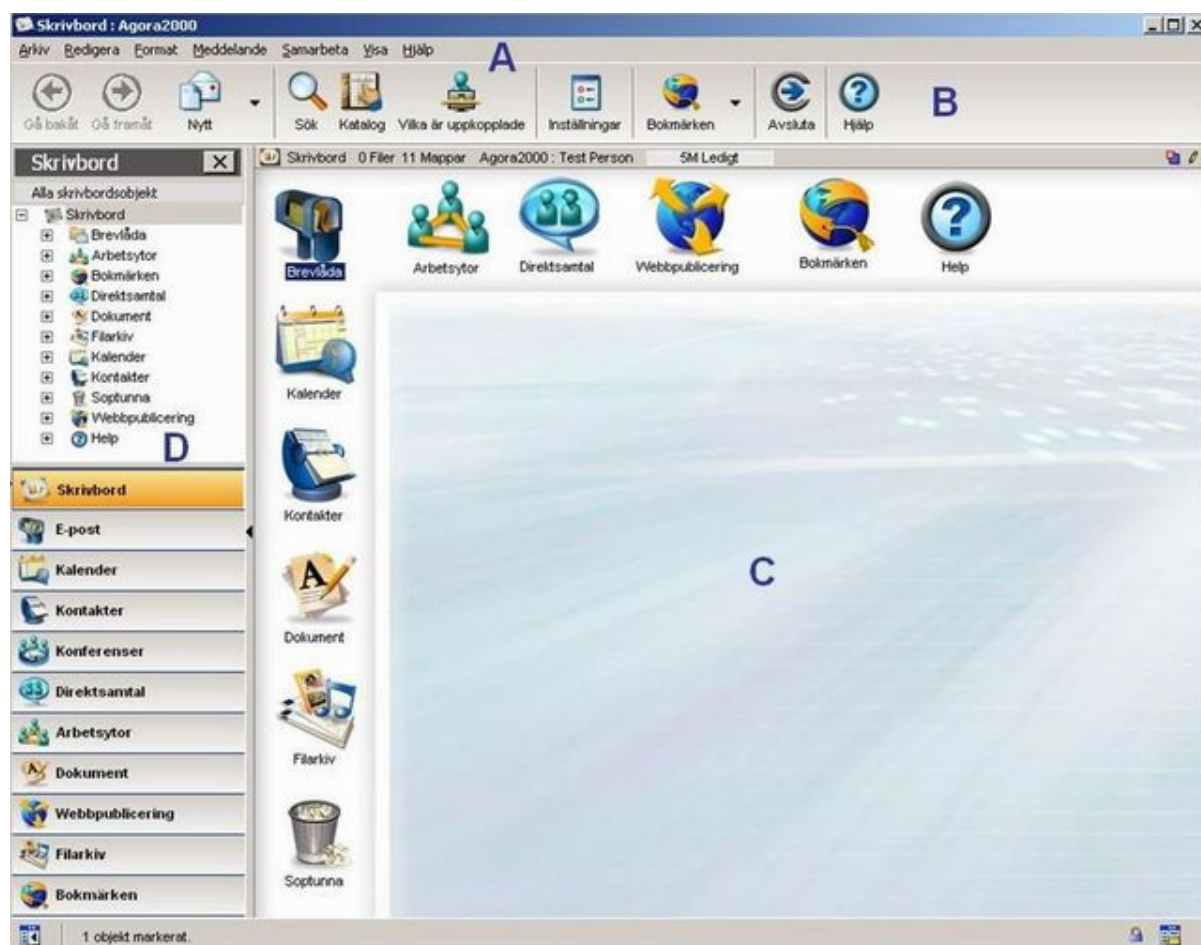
Skrivbord : Agora2000

Arkiv Redigera Format Meddelande Samarbeta Visa Hjälp

A

Gå bakåt Gå framåt Nytt Sök Katalog Vilka är uppkopplade Inställningar Bokmärken Avsluta Hjälp

B

Skrivbord

Skrivbord 0 Filer 11 Mappar Agora2000 : Test Person 5M Ledigt

Alla skrivbordsobjekt
Skrivbord
Brevlåda
Arbetsytor
Bokmärken
Direktsamtal
Dokument
Filarkiv
Kalender
Kontakter
Soptunna
Webbpublicering
Help

D

Skrivbord
E-post
Kalender
Kontakter
Konferenser
Direktsamtal
Arbetsytor
Dokument
Webbpublicering
Filarkiv
Bokmärken

Brevlåda Arbetsytor Direktsamtal Webbpublicering Bokmärken Help

Kalender

Kontakter

Dokument

Filarkiv

Soptunna

C

1 objekt markerat.